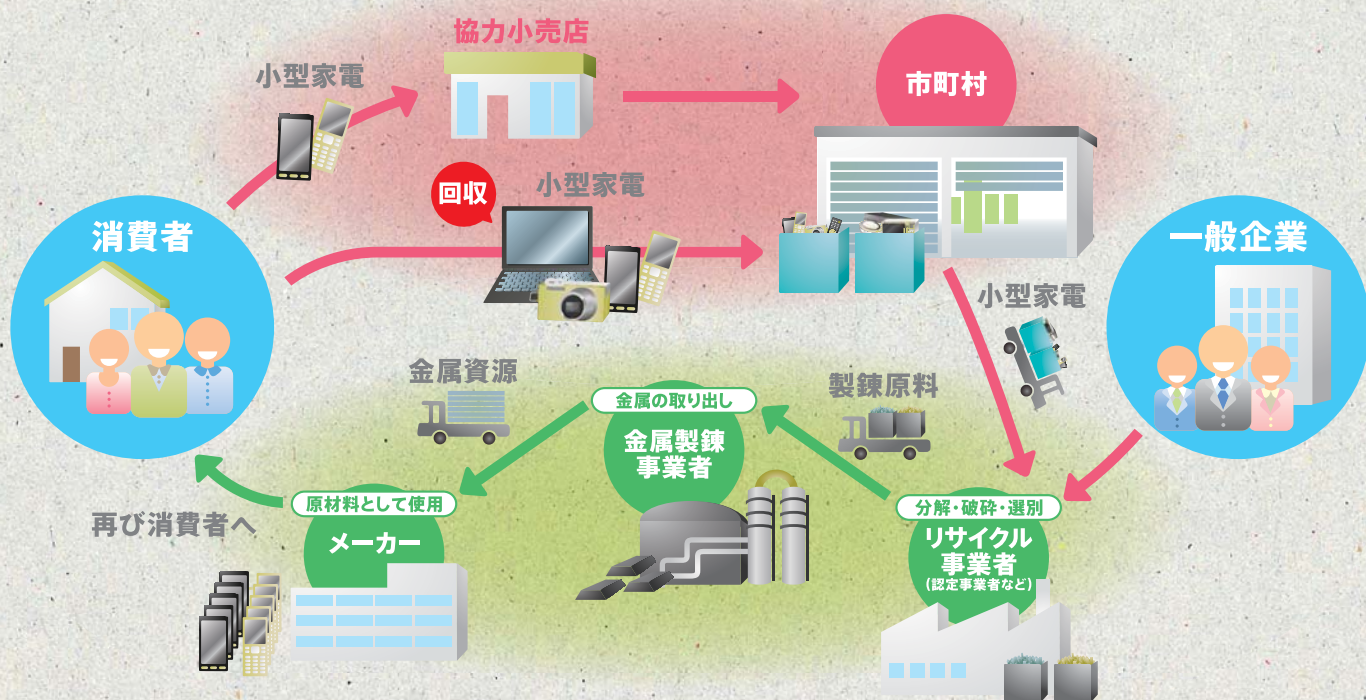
協力小売店

小型家電

市町村

回収

小型家電

消費者

一般企業

小型家電

金属資源

製錬原料

金属の取り出し

金属製錬
事業者

分解・破砕・選別

リサイクル
事業者
(認定事業者など)

原材料として使用

メーカー

再び消費者へ